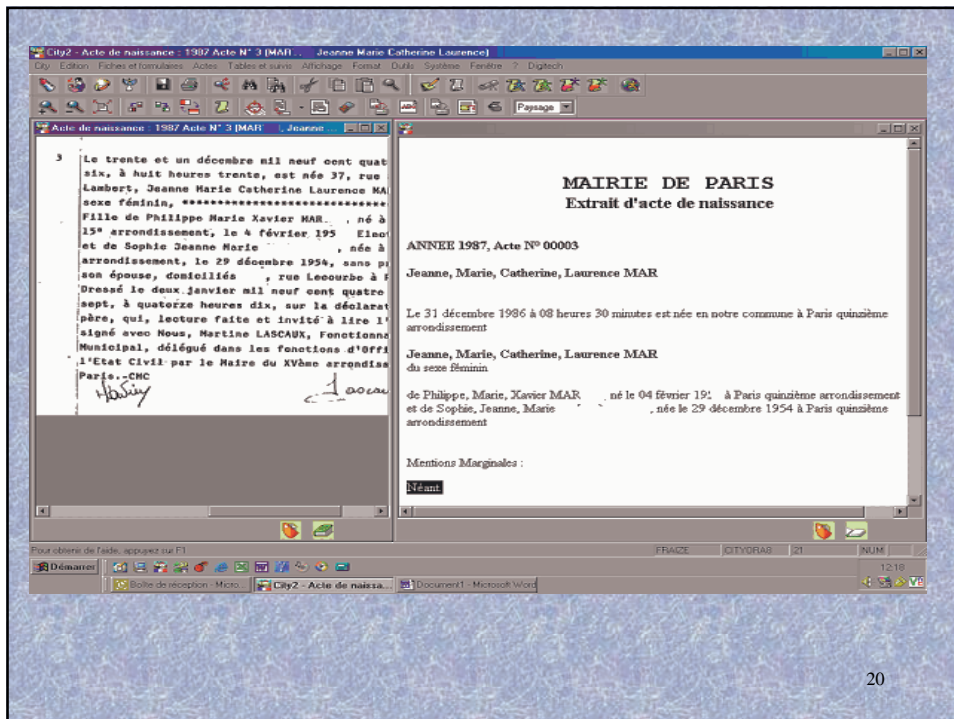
City2 - Acte de naissance : 1987 Acte N° 3 [MAR... Jeanne Marie Catherine Laurence]

City Edition Fiches et formulaires Actes Tables et suivis Affichage Format Outils Système Fenêtre ? Digitech

Paysage

Acte de naissance : 1987 Acte N° 3 [MAR... , Jeanne ...

3 Le trente et un décembre mil neuf cent quat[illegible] six, à huit heures trente, est née 37, rue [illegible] Lambert, Jeanne Marie Catherine Laurence MA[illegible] sexe féminin, ******************************* Fille de Philippe Marie Xavier MAR , né à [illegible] 15e arrondissement, le 4 février 195 Einot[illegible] et de Sophie Jeanne Marie , née à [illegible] arrondissement, le 29 décembre 1954, sans p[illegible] son épouse, domiciliés , rue Lecourbe à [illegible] Dressé le deux janvier mil neuf cent quatre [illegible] sept, à quatorze heures dix, sur la déclarat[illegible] père, qui, lecture faite et invité à lire l'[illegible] signé avec Nous, Martine LASCAUX, Fonctionna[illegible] Municipal, délégué dans les fonctions d'Offi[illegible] l'Etat Civil par le Maire du XVème arrondiss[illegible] Paris.-CMC

MAIRIE DE PARIS
Extrait d'acte de naissance

ANNEE 1987, Acte N° 00003

Jeanne, Marie, Catherine, Laurence MAR

Le 31 décembre 1986 à 08 heures 30 minutes est née en notre commune à Paris quinzième arrondissement

Jeanne, Marie, Catherine, Laurence MAR
du sexe féminin

de Philippe, Marie, Xavier MAR né le 04 février 19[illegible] à Paris quinzième arrondissement et de Sophie, Jeanne, Marie , née le 29 décembre 1954 à Paris quinzième arrondissement

Mentions Marginales :

Néant

Pour obtenir de l'aide, appuyez sur F1 FRAIZE CITYORA8 21 NUM

Démarrer Boîte de réception - Micro... City2 - Acte de naissa... Document1 - Microsoft Word 12:18

20